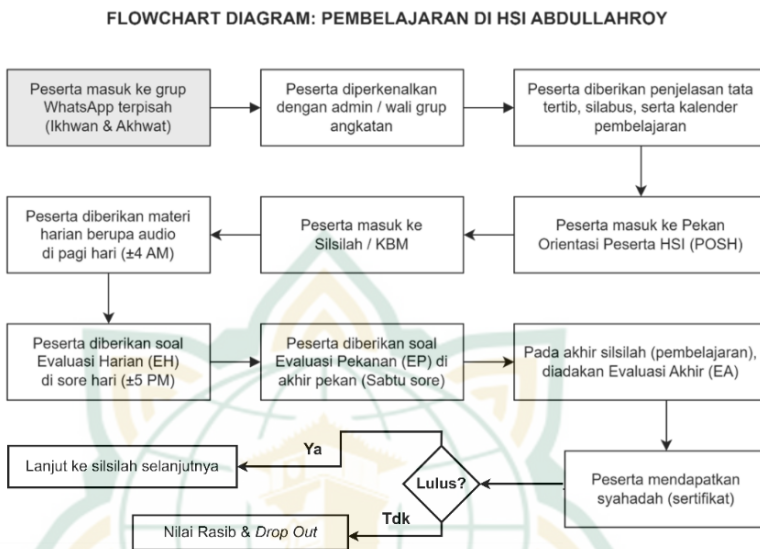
FLOWCHART DIAGRAM: PEMBELAJARAN DI HSI ABDULLAHROY

Peserta masuk ke grup WhatsApp terpisah (Ikhwan & Akhwat)

Peserta diperkenalkan dengan admin / wali grup angkatan

Peserta diberikan penjelasan tata tertib, silabus, serta kalender pembelajaran

Peserta masuk ke Pekan Orientasi Peserta HSI (POSH)

Peserta masuk ke Silsilah / KBM

Peserta diberikan materi harian berupa audio di pagi hari (±4 AM)

Peserta diberikan soal Evaluasi Harian (EH) di sore hari (±5 PM)

Peserta diberikan soal Evaluasi Pekanan (EP) di akhir pekan (Sabtu sore)

Pada akhir silsilah (pembelajaran), diadakan Evaluasi Akhir (EA)

Peserta mendapatkan syahadah (sertifikat)

Lulus?

Ya

Lanjut ke silsilah selanjutnya

Tdk

Nilai Rasib & Drop Out